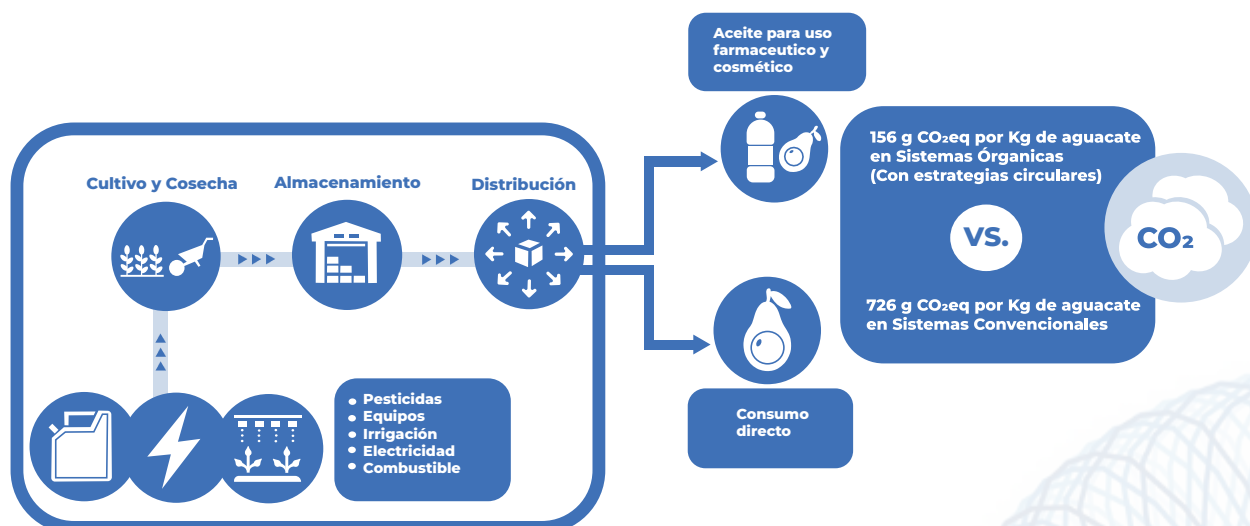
Aceite para uso farmaceutico y cosmético

Cultivo y Cosecha

Almacenamiento

Distribución

156 g $CO_2$eq por Kg de aguacate en Sistemas Órganicas (Con estrategias circulares)

VS.

$CO_2$

726 g $CO_2$eq por Kg de aguacate en Sistemas Convencionales

- Pesticidas
- Equipos
- Irrigación
- Electricidad
- Combustible

Consumo directo